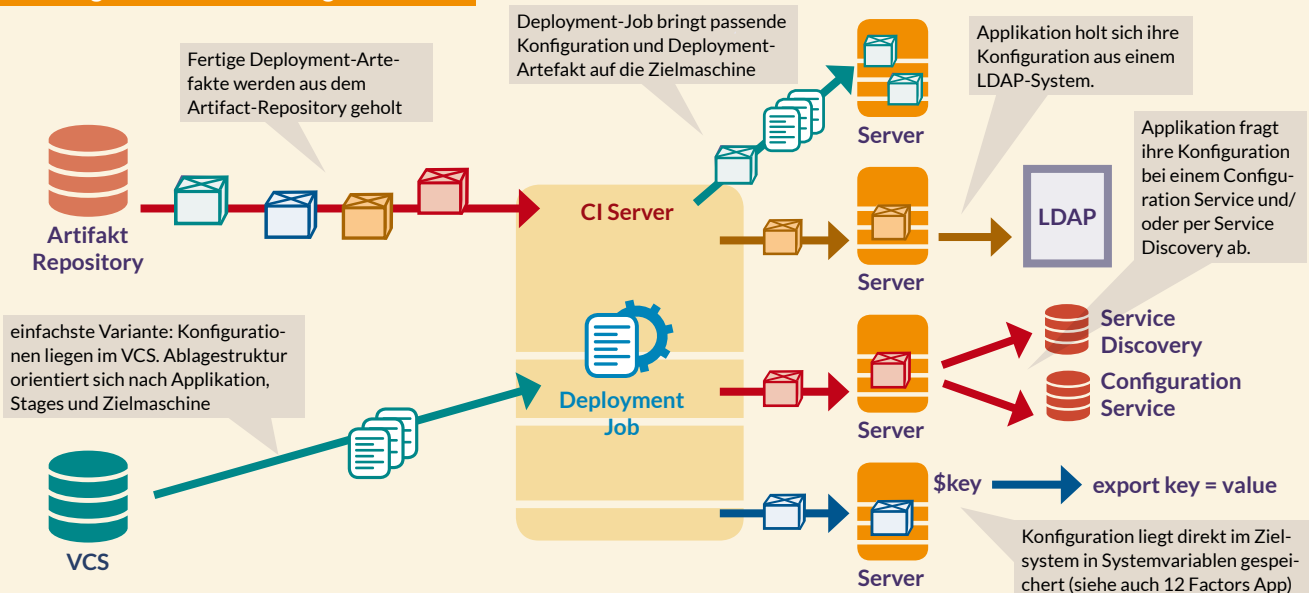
Fertige Deployment-Artefakte werden aus dem Artifact-Repository geholt

Deployment-Job bringt passende Konfiguration und Deployment-Artefakt auf die Zielmaschine

Applikation holt sich ihre Konfiguration aus einem LDAP-System.

Applikation fragt ihre Konfiguration bei einem Configuration Service und/oder per Service Discovery ab.

Artifakt Repository

CI Server

Server

Server

LDAP

einfachste Variante: Konfigurationen liegen im VCS. Ablagestruktur orientiert sich nach Applikation, Stages und Zielmaschine

Deployment Job

Server

Service Discovery

Configuration Service

VCS

Server

$key

export key = value

Konfiguration liegt direkt im Zielsystem in Systemvariablen gespeichert (siehe auch 12 Factors App)